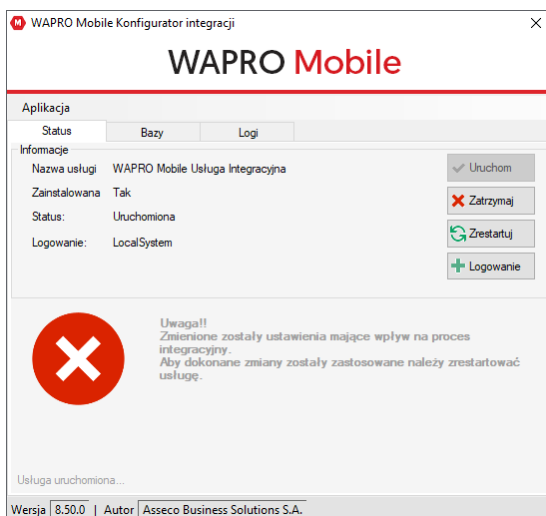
WAPRO Mobile Konfigurator integracji

WAPRO Mobile

Aplikacja

Status | Bazy | Logi

Informacje

Nazwa usługi WAPRO Mobile Usługa Integracyjna

Zainstalowana Tak

Status: Uruchomiona

Logowanie: LocalSystem

Uruchom

Zatrzymaj

Zrestartuj

Logowanie

Uwaga!!
Zmienione zostały ustawienia mające wpływ na proces integracyjny.
Aby dokonane zmiany zostały zastosowane należy zrestartować usługę.

Usługa uruchomiona...

Wersja 8.50.0 | Autor Asseco Business Solutions S.A.